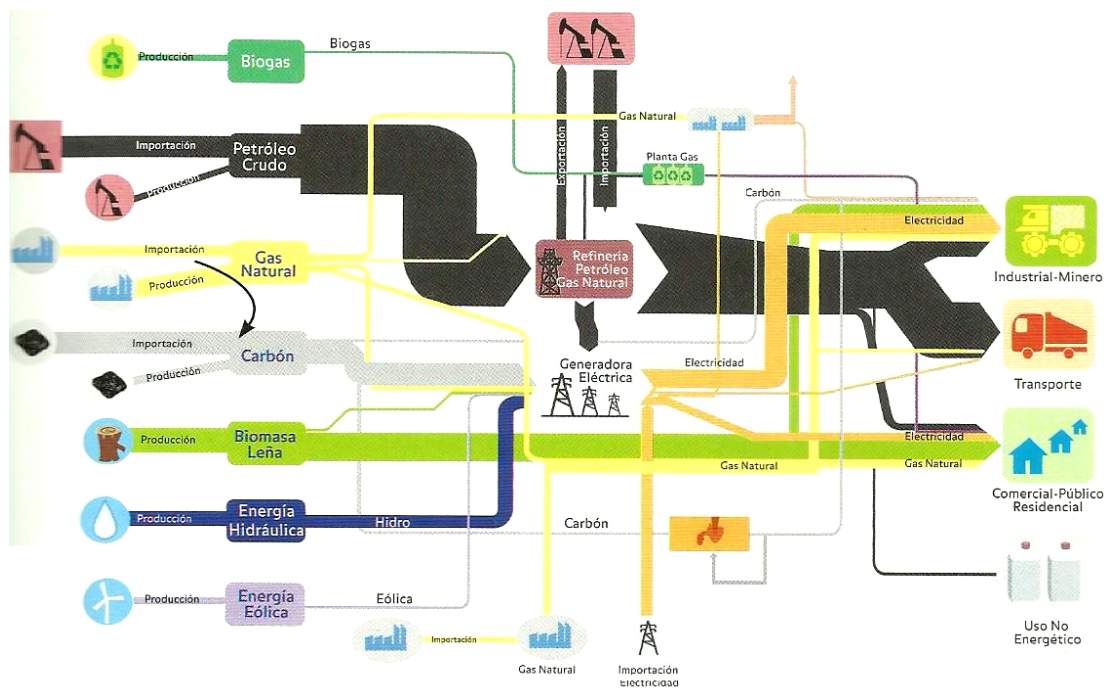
Producción
Biogas
Biogas

Importación
Petróleo Crudo
Producción

Importación
Gas Natural
Producción

Importación
Carbón
Producción

Producción
Biomasa Leña

Producción
Energía Hidráulica
Hidro

Producción
Energía Eólica
Eólica

Exportación
Importación
Gas Natural
Planta Gas
Carbón
Refinería Petróleo Gas Natural
Generadora Eléctrica
Electricidad
Electricidad
Electricidad
Gas Natural
Gas Natural
Carbón

Industrial-Minero
Transporte
Comercial-Público Residencial
Uso No Energético

Importación
Gas Natural
Importación Electricidad